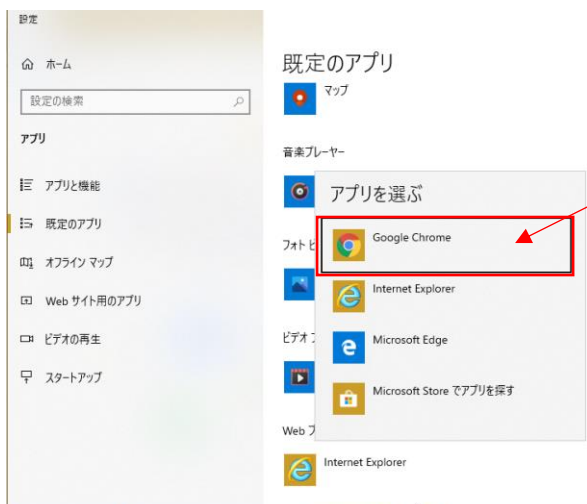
設定

ホーム

設定の検索

アプリ

アプリと機能

既定のアプリ

オフライン マップ

Web サイト用のアプリ

ビデオの再生

スタートアップ

既定のアプリ

マップ

音楽プレーヤー

フォト ビ

ビデオ

Web ブ

Internet Explorer

アプリを選ぶ

Google Chrome

Internet Explorer

Microsoft Edge

Microsoft Store でアプリを探す